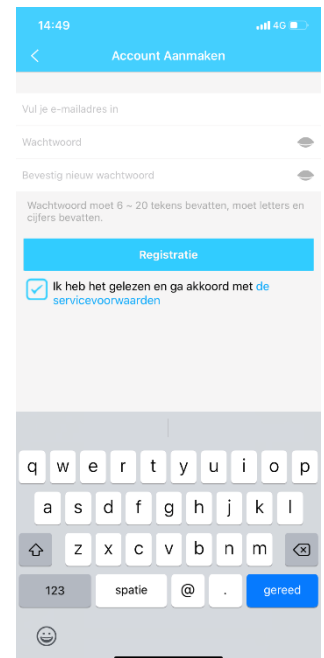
14:49
4G

Account Aanmaken

Vul je e-mailadres in

Wachtwoord

Bevestig nieuw wachtwoord

Wachtwoord moet 6 ~ 20 tekens bevatten, moet letters en cijfers bevatten.

Registratie

Ik heb het gelezen en ga akkoord met de servicevoorwaarden

q w e r t y u i o p
a s d f g h j k l
z x c v b n m
123 spatie @ . gereed